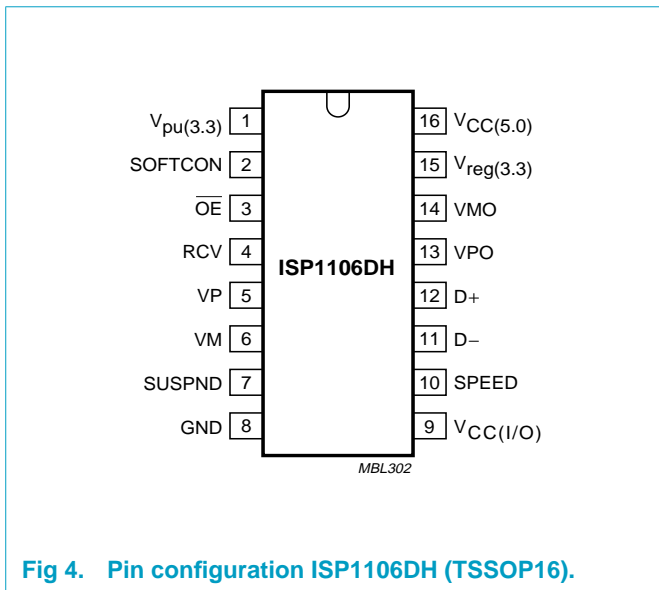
$V_{pu(3.3)}$ 1
SOFTCON 2
$\overline{OE}$ 3
RCV 4
VP 5
VM 6
SUSPND 7
GND 8

ISP1106DH

16 $V_{CC(5.0)}$
15 $V_{reg(3.3)}$
14 VMO
13 VPO
12 D+
11 D−
10 SPEED
9 $V_{CC(I/O)}$

MBL302

Fig 4. Pin configuration ISP1106DH (TSSOP16).